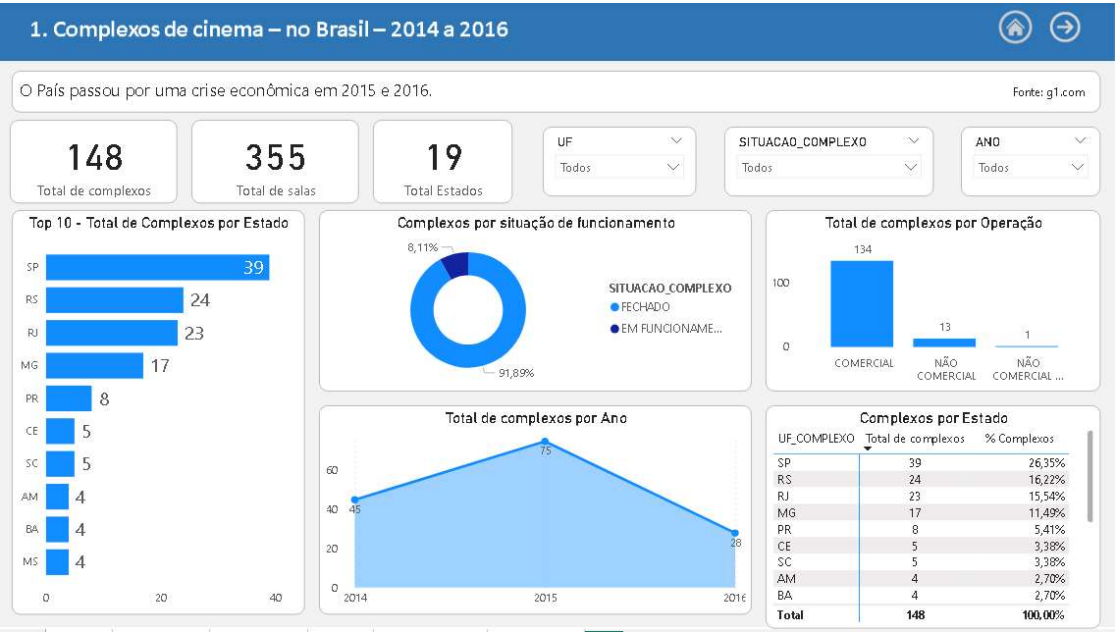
1. Complexos de cinema – no Brasil – 2014 a 2016

O País passou por uma crise econômica em 2015 e 2016.

Fonte: g1.com

148
Total de complexos

355
Total de salas

19
Total Estados

UF
Todos

SITUACAO_COMPLEXO
Todos

ANO
Todos

Top 10 - Total de Complexos por Estado

SP 39
RS 24
RJ 23
MG 17
PR 8
CE 5
SC 5
AM 4
BA 4
MS 4

0 20 40

Complexos por situação de funcionamento

8,11%
91,89%

SITUACAO_COMPLEXO
FECHADO
EM FUNCIONAME...

Total de complexos por Operação

134
13
1
100
0
COMERCIAL
NÃO COMERCIAL
NÃO COMERCIAL ...

Total de complexos por Ano

60
40
20
0
45
75
28
2014
2015
2016

Complexos por Estado

| UF_COMPLEXO | Total de complexos | % Complexos |
|---|---|---|
| SP | 39 | 26,35% |
| RS | 24 | 16,22% |
| RJ | 23 | 15,54% |
| MG | 17 | 11,49% |
| PR | 8 | 5,41% |
| CE | 5 | 3,38% |
| SC | 5 | 3,38% |
| AM | 4 | 2,70% |
| BA | 4 | 2,70% |
| Total | 148 | 100,00% |